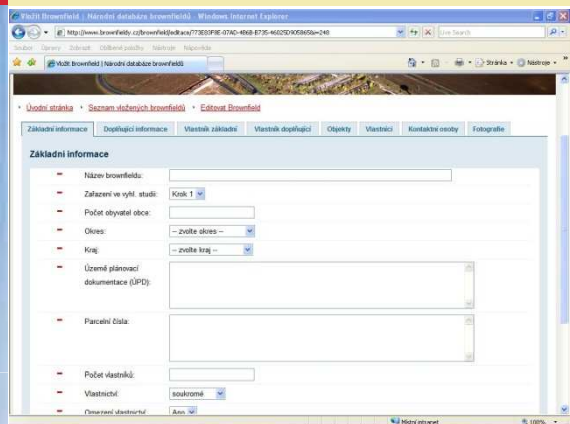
Vložit Brownfield | Národní databáze brownfieldů - Windows Internet Explorer

http://www.brownfieldy.cz/brownfield/edit.aspx?73E93F8E-07AD-4B6B-B735-46025D9058658id=248

Live Search

Soubor Úpravy Zobrazit Oblíbené položky Nástroje Nápověda

Vložit Brownfield | Národní databáze brownfieldů

Stránka Nástroje

Úvodní stránka › Seznam vložených brownfieldů › Editovat Brownfield

Základní informace | Doplňující informace | Vlastník základní | Vlastník doplňující | Objekty | Vlastníci | Kontaktní osoby | Fotografie

Základní informace

Název brownfieldu:

Zařazení ve vyhl. studii: Krok 1

Počet obyvatel obce:

Okres: -- zvolte okres --

Kraj: -- zvolte kraj --

Území plánovací dokumentace (ÚPD):

Parcelní čísla:

Počet vlastníků:

Vlastnictví: soukromé

Omezení vlastnictví: Ano

Místní intranet

100%